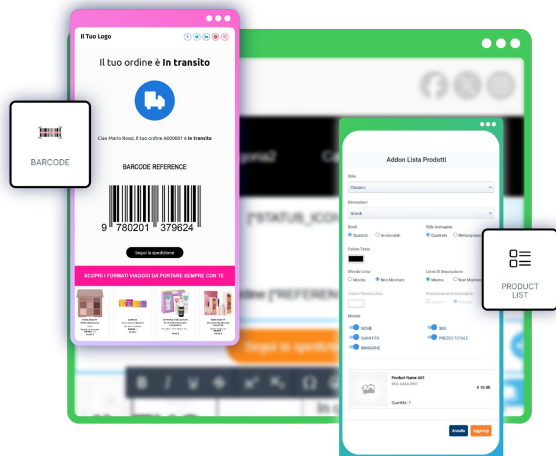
Il Tuo Logo

Il tuo ordine è In transito

Ciao Mario Rossi, Il tuo ordine A000001 è In transito

BARCODE REFERENCE

9 780201 379624

Segui la spedizione

SCOPRI I FORMATI VIAGGIO DA PORTARE SEMPRE CON TE

BARCODE

[STATUS_ICO

[REFER

Segui la spedizi

Addon Lista Prodotti

Stile
Classico

Dimensioni
Grandi

Bordi
Quadrati
Arrotondati

Stile Immagine
Quadrato
Rettangolare

Colore Testo

Mostra Linee
Mostra
Non Mostrare

Linea Di Separazione
Mostra
Non Mostrare

Colore Sfondo Lista

Posizionamento Immagine
Sinistra
Destra

Mostra
NOME
SKU
QUANTITÀ
PREZZO TOTALE
IMMAGINE

Product Name A01
SKU: AAAA-0001
Quantità: 1
€ 10.00

Annulla
Aggiorna

PRODUCT LIST